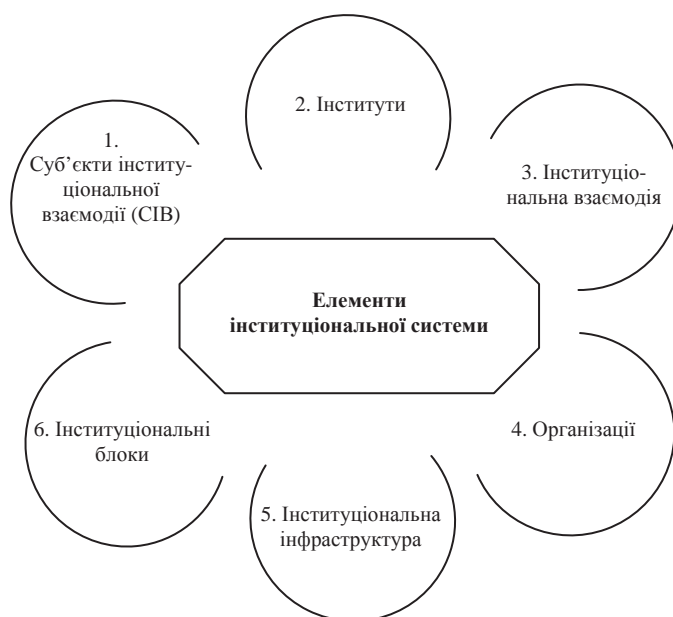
1. Суб'єкти інституціональної взаємодії (СІВ)

2. Інститути

3. Інституціональна взаємодія

Елементи інституціональної системи

6. Інституціональні блоки

4. Організації

5. Інституціональна інфраструктура